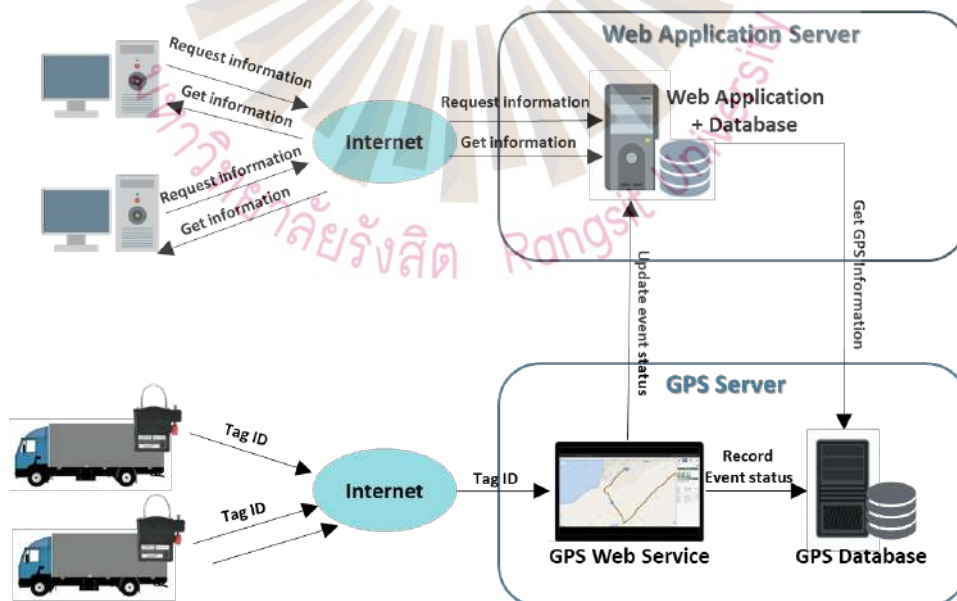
Web Application Server

Request information

Get information

Request information

Get information

Internet

Request information

Get information

Web Application + Database

Get GPS information

Update event status

มหาวิทยาลัยรังสิต Rangsit University

GPS Server

Tag ID

Tag ID

Internet

Tag ID

Record Event status

GPS Web Service

GPS Database